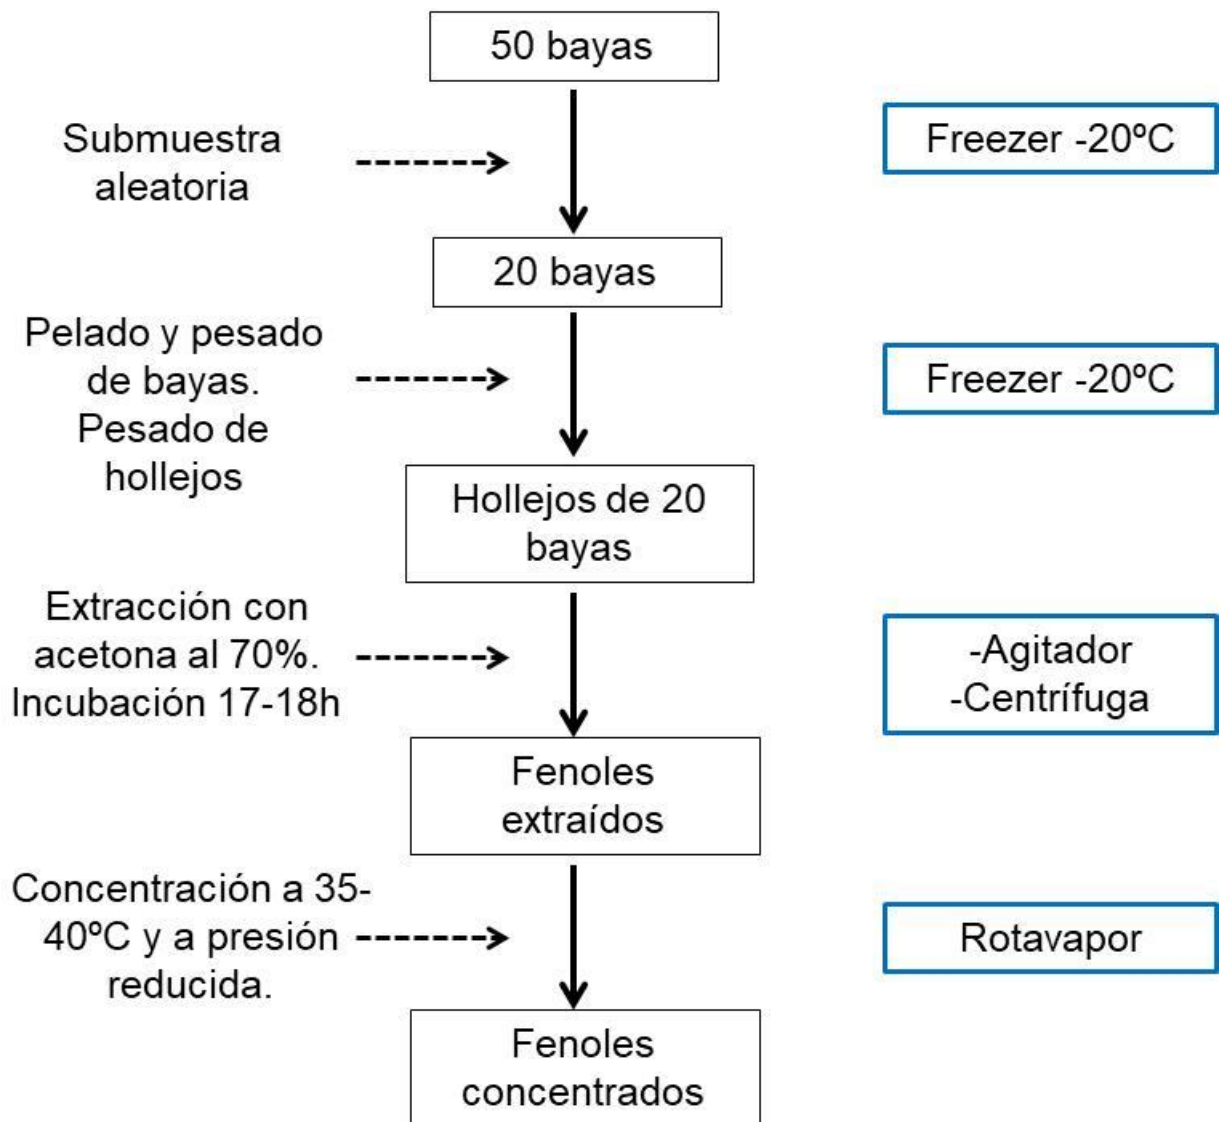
50 bayas

Submuestra aleatoria

Freezer -20ºC

20 bayas

Pelado y pesado de bayas. Pesado de hollejos

Freezer -20ºC

Hollejos de 20 bayas

Extracción con acetona al 70%. Incubación 17-18h

-Agitador
-Centrífuga

Fenoles extraídos

Concentración a 35-40ºC y a presión reducida.

Rotavapor

Fenoles concentrados